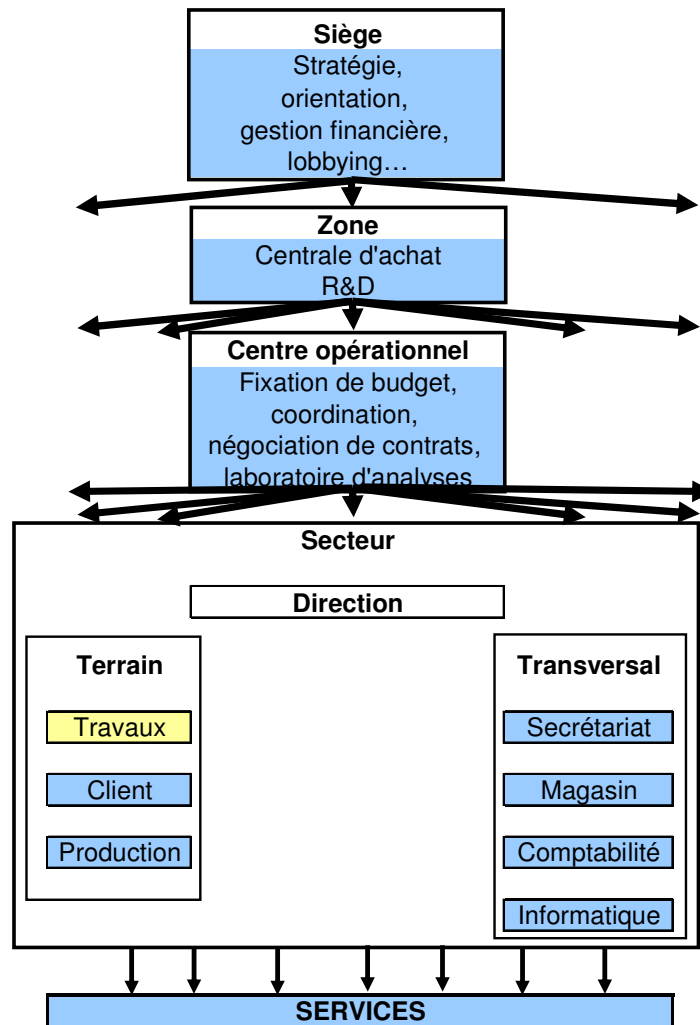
Siège
Stratégie, orientation, gestion financière, lobbying…

Zone
Centrale d'achat
R&D

Centre opérationnel
Fixation de budget, coordination, négociation de contrats, laboratoire d'analyses

Secteur

Direction

Terrain
Travaux
Client
Production

Transversal
Secrétariat
Magasin
Comptabilité
Informatique

SERVICES